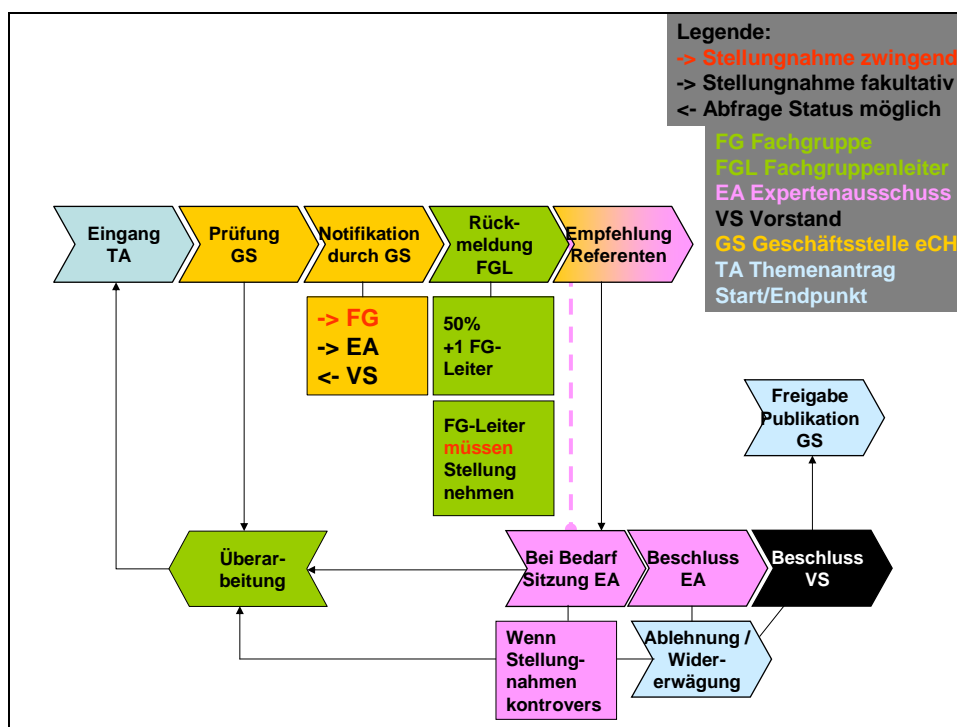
Legende:
-> Stellungnahme zwingend
-> Stellungnahme fakultativ
<- Abfrage Status möglich

FG Fachgruppe
FGL Fachgruppenleiter
EA Expertenausschuss
VS Vorstand
GS Geschäftsstelle eCH
TA Themenantrag
Start/Endpunkt

Eingang TA

Prüfung GS

Notifikation durch GS

Rückmeldung FGL

Empfehlung Referenten

-> FG
-> EA
<- VS

50%
+1 FG-Leiter

FG-Leiter müssen Stellung nehmen

Freigabe Publikation GS

Überarbeitung

Bei Bedarf Sitzung EA

Beschluss EA

Beschluss VS

Wenn Stellungnahmen kontrovers

Ablehnung / Wiedererwägung